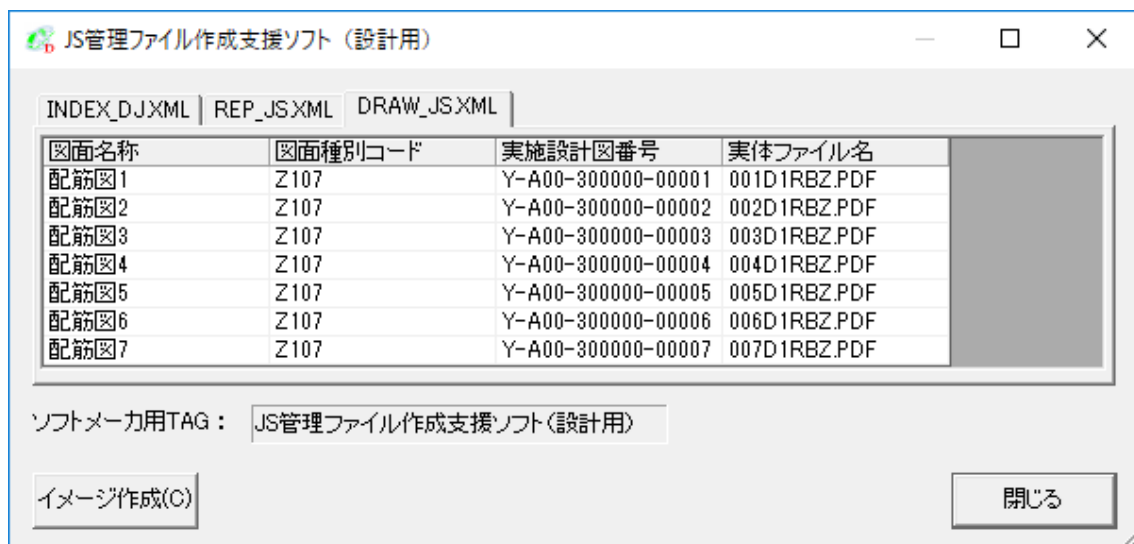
JS管理ファイル作成支援ソフト（設計用）

INDEX_DJ.XML | REP_JS.XML | DRAW_JS.XML

| 図面名称 | 図面種別コード | 実施設計図番号 | 実体ファイル名 |
|---|---|---|---|
| 配筋図1 | Z107 | Y-A00-300000-00001 | 001D1RBZ.PDF |
| 配筋図2 | Z107 | Y-A00-300000-00002 | 002D1RBZ.PDF |
| 配筋図3 | Z107 | Y-A00-300000-00003 | 003D1RBZ.PDF |
| 配筋図4 | Z107 | Y-A00-300000-00004 | 004D1RBZ.PDF |
| 配筋図5 | Z107 | Y-A00-300000-00005 | 005D1RBZ.PDF |
| 配筋図6 | Z107 | Y-A00-300000-00006 | 006D1RBZ.PDF |
| 配筋図7 | Z107 | Y-A00-300000-00007 | 007D1RBZ.PDF |

ソフトメーカ用TAG： JS管理ファイル作成支援ソフト（設計用）

イメージ作成(C)

閉じる